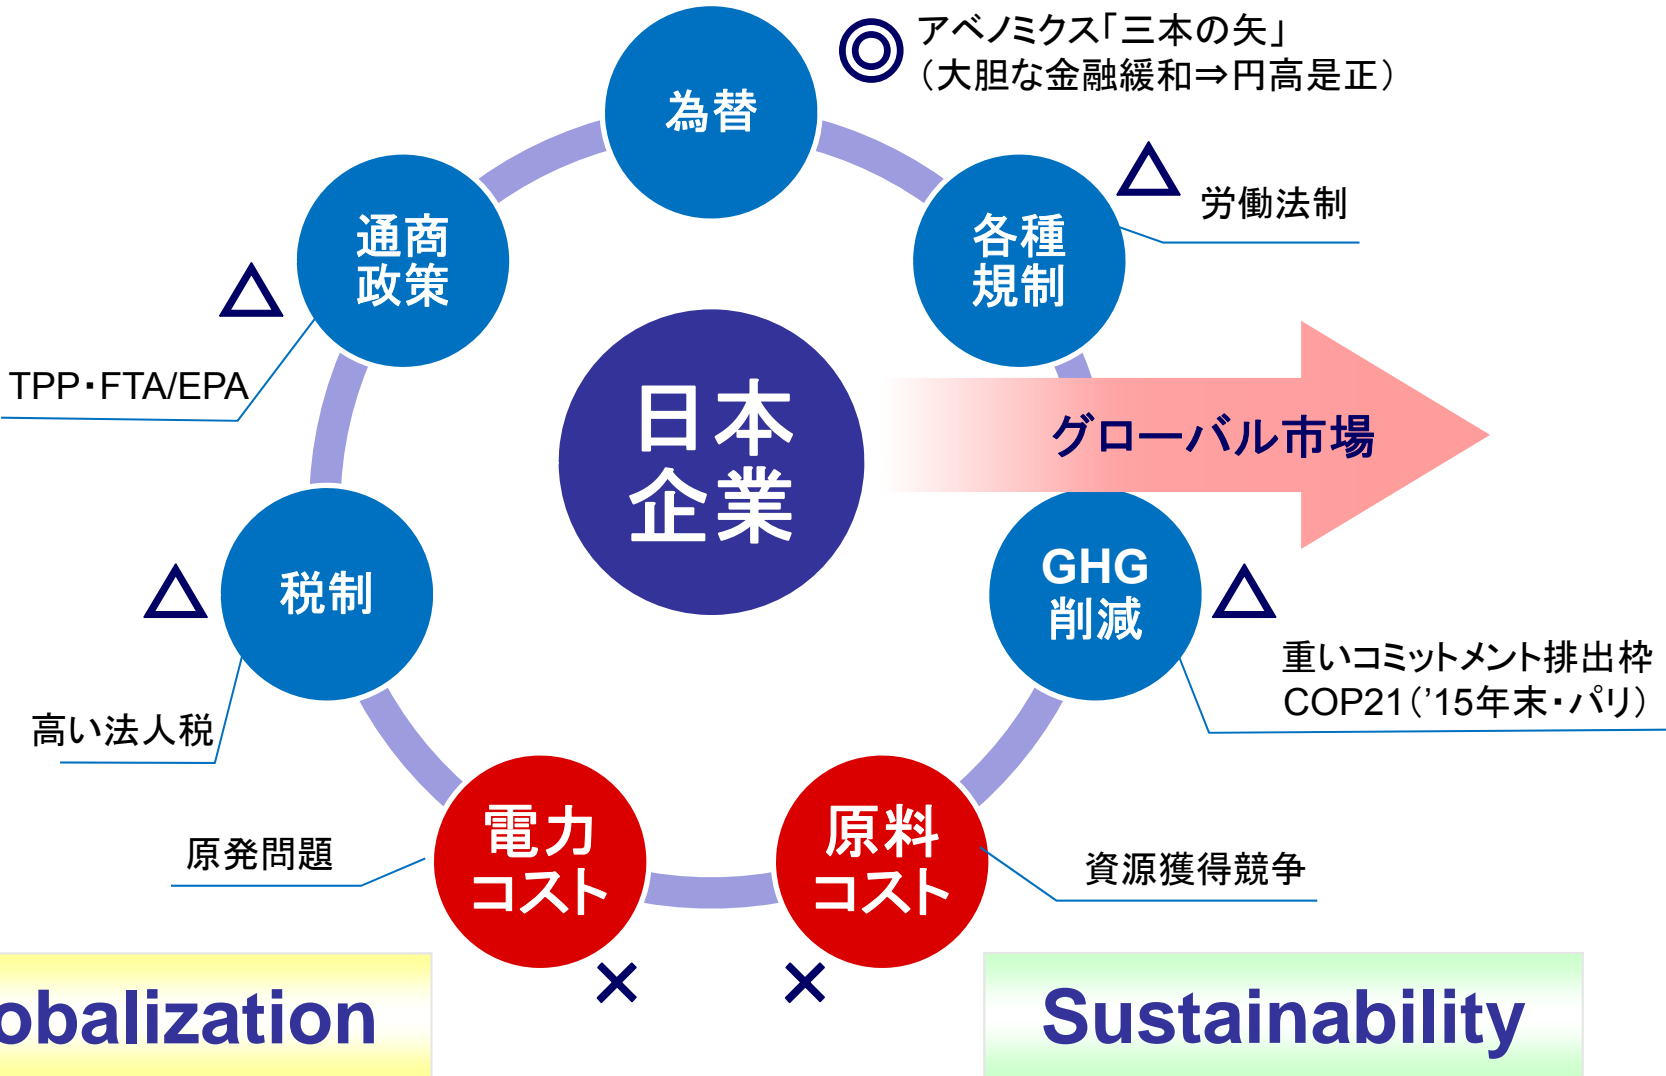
為替

◎ アベノミクス「三本の矢」
（大胆な金融緩和⇒円高是正）

通商
政策

△

TPP･FTA/EPA

各種
規制

△ 労働法制

日本
企業

グローバル市場

税制

△

高い法人税

GHG
削減

△

重いコミットメント排出枠
COP21（'15年末・パリ）

電力
コスト

原発問題

原料
コスト

資源獲得競争

×

×

obalization

Sustainability